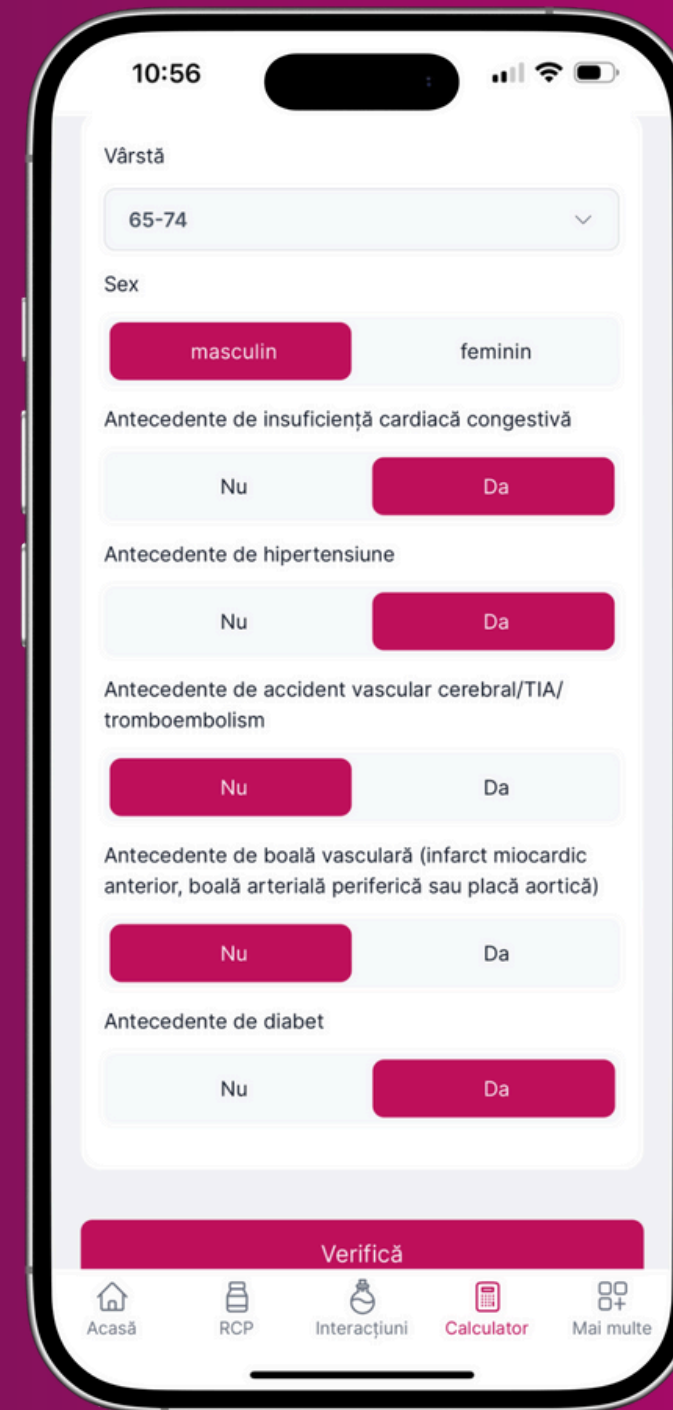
10:56

Vârstă

65-74

Sex

masculin feminin

Antecedente de insuficiență cardiacă congestivă

Nu Da

Antecedente de hipertensiune

Nu Da

Antecedente de accident vascular cerebral/TIA/ tromboembolism

Nu Da

Antecedente de boală vasculară (infarct miocardic anterior, boală arterială periferică sau placă aortică)

Nu Da

Antecedente de diabet

Nu Da

Verifică

Acasă RCP Interacțiuni Calculator Mai multe